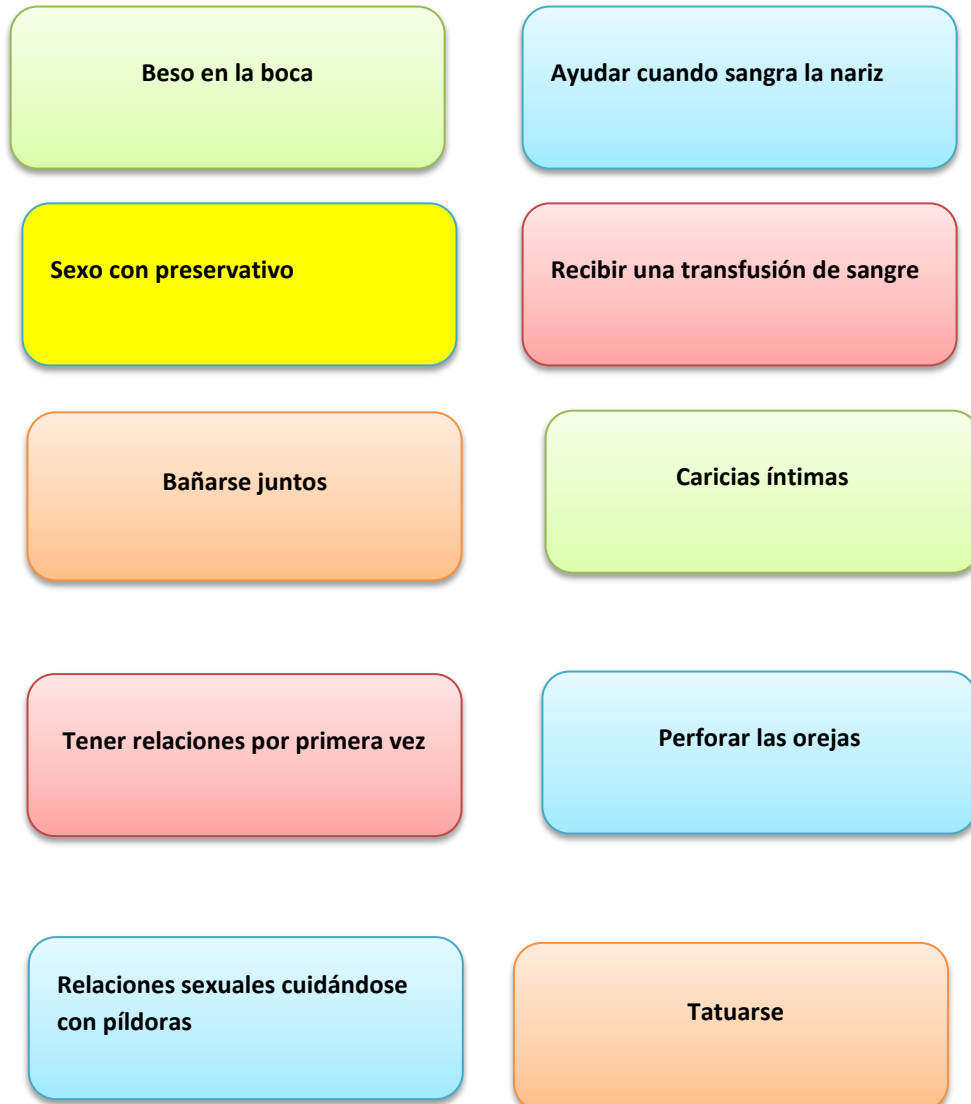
Beso en la boca

Ayudar cuando sangra la nariz

Sexo con preservativo

Recibir una transfusión de sangre

Bañarse juntos

Caricias íntimas

Tener relaciones por primera vez

Perforar las orejas

Relaciones sexuales cuidándose con píldoras

Tatuarse